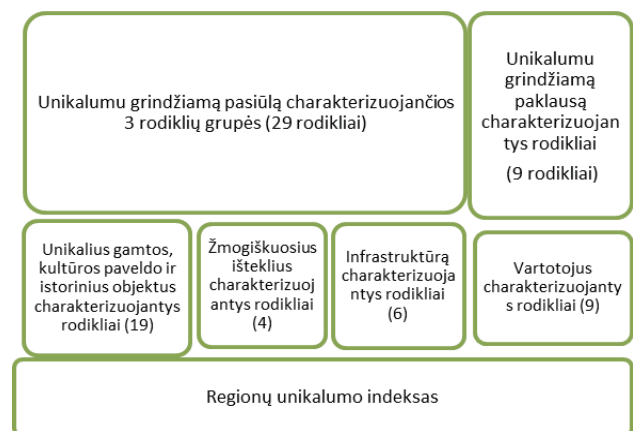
Unikalumu grindžiamą pasiūlą charakterizuojančios 3 rodiklių grupės (29 rodikliai)

Unikalumu grindžiamą paklausą charakterizuojantys rodikliai

(9 rodikliai)

Unikalius gamtos, kultūros paveldo ir istorinius objektus charakterizuojantys rodikliai (19)

Žmogiškuosius išteklius charakterizuojantys rodikliai (4)

Infrastruktūrą charakterizuojantys rodikliai (6)

Vartotojus charakterizuojantys rodikliai (9)

Regionų unikalumo indeksas